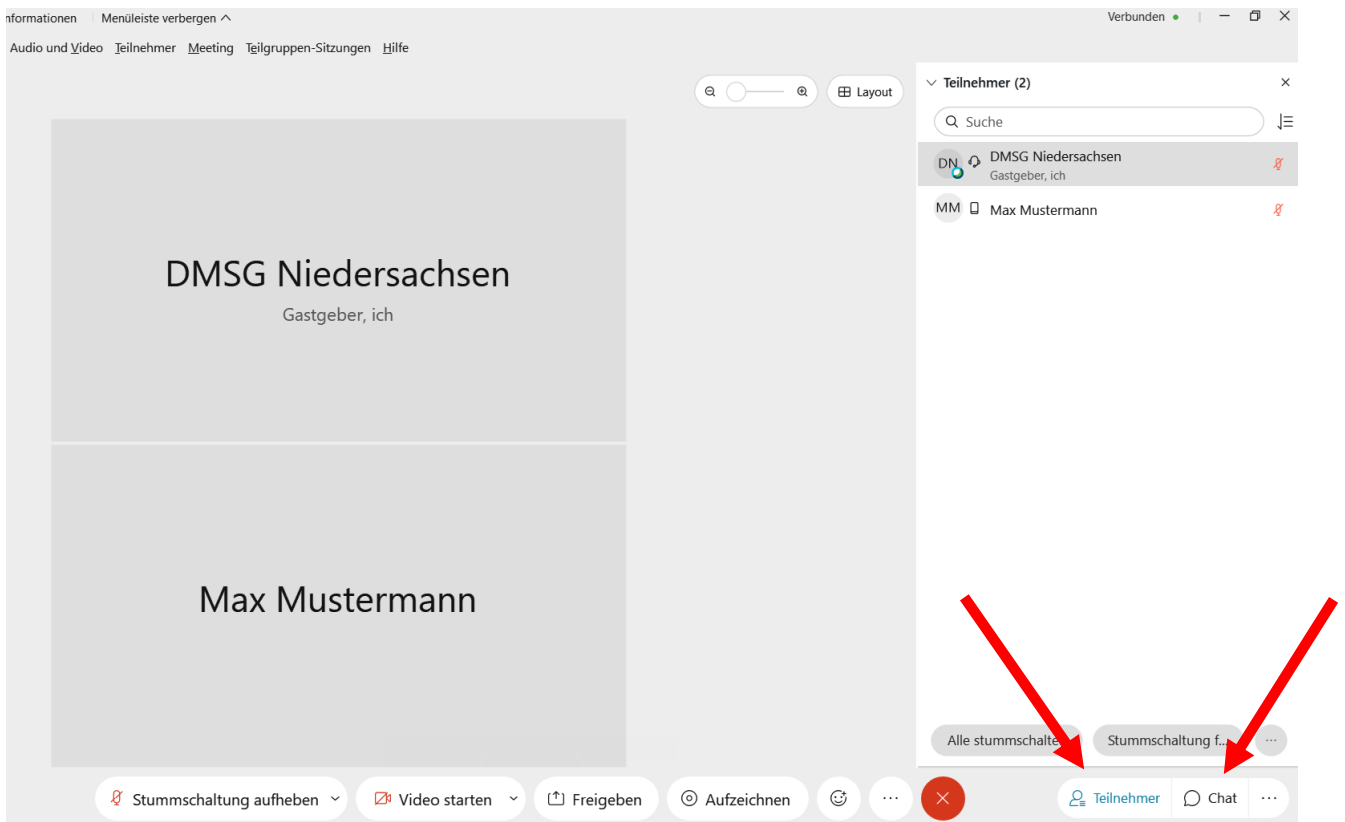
nformationen Menüleiste verbergen

Verbunden

Audio und Video Teilnehmer Meeting Teilgruppen-Sitzungen Hilfe

Layout

Teilnehmer (2)

Suche

DN DMSG Niedersachsen
Gastgeber, ich

MM Max Mustermann

DMSG Niedersachsen
Gastgeber, ich

Max Mustermann

Alle stummschalte

Stummschaltung f...

Stummschaltung aufheben

Video starten

Freigeben

Aufzeichnen

Teilnehmer

Chat